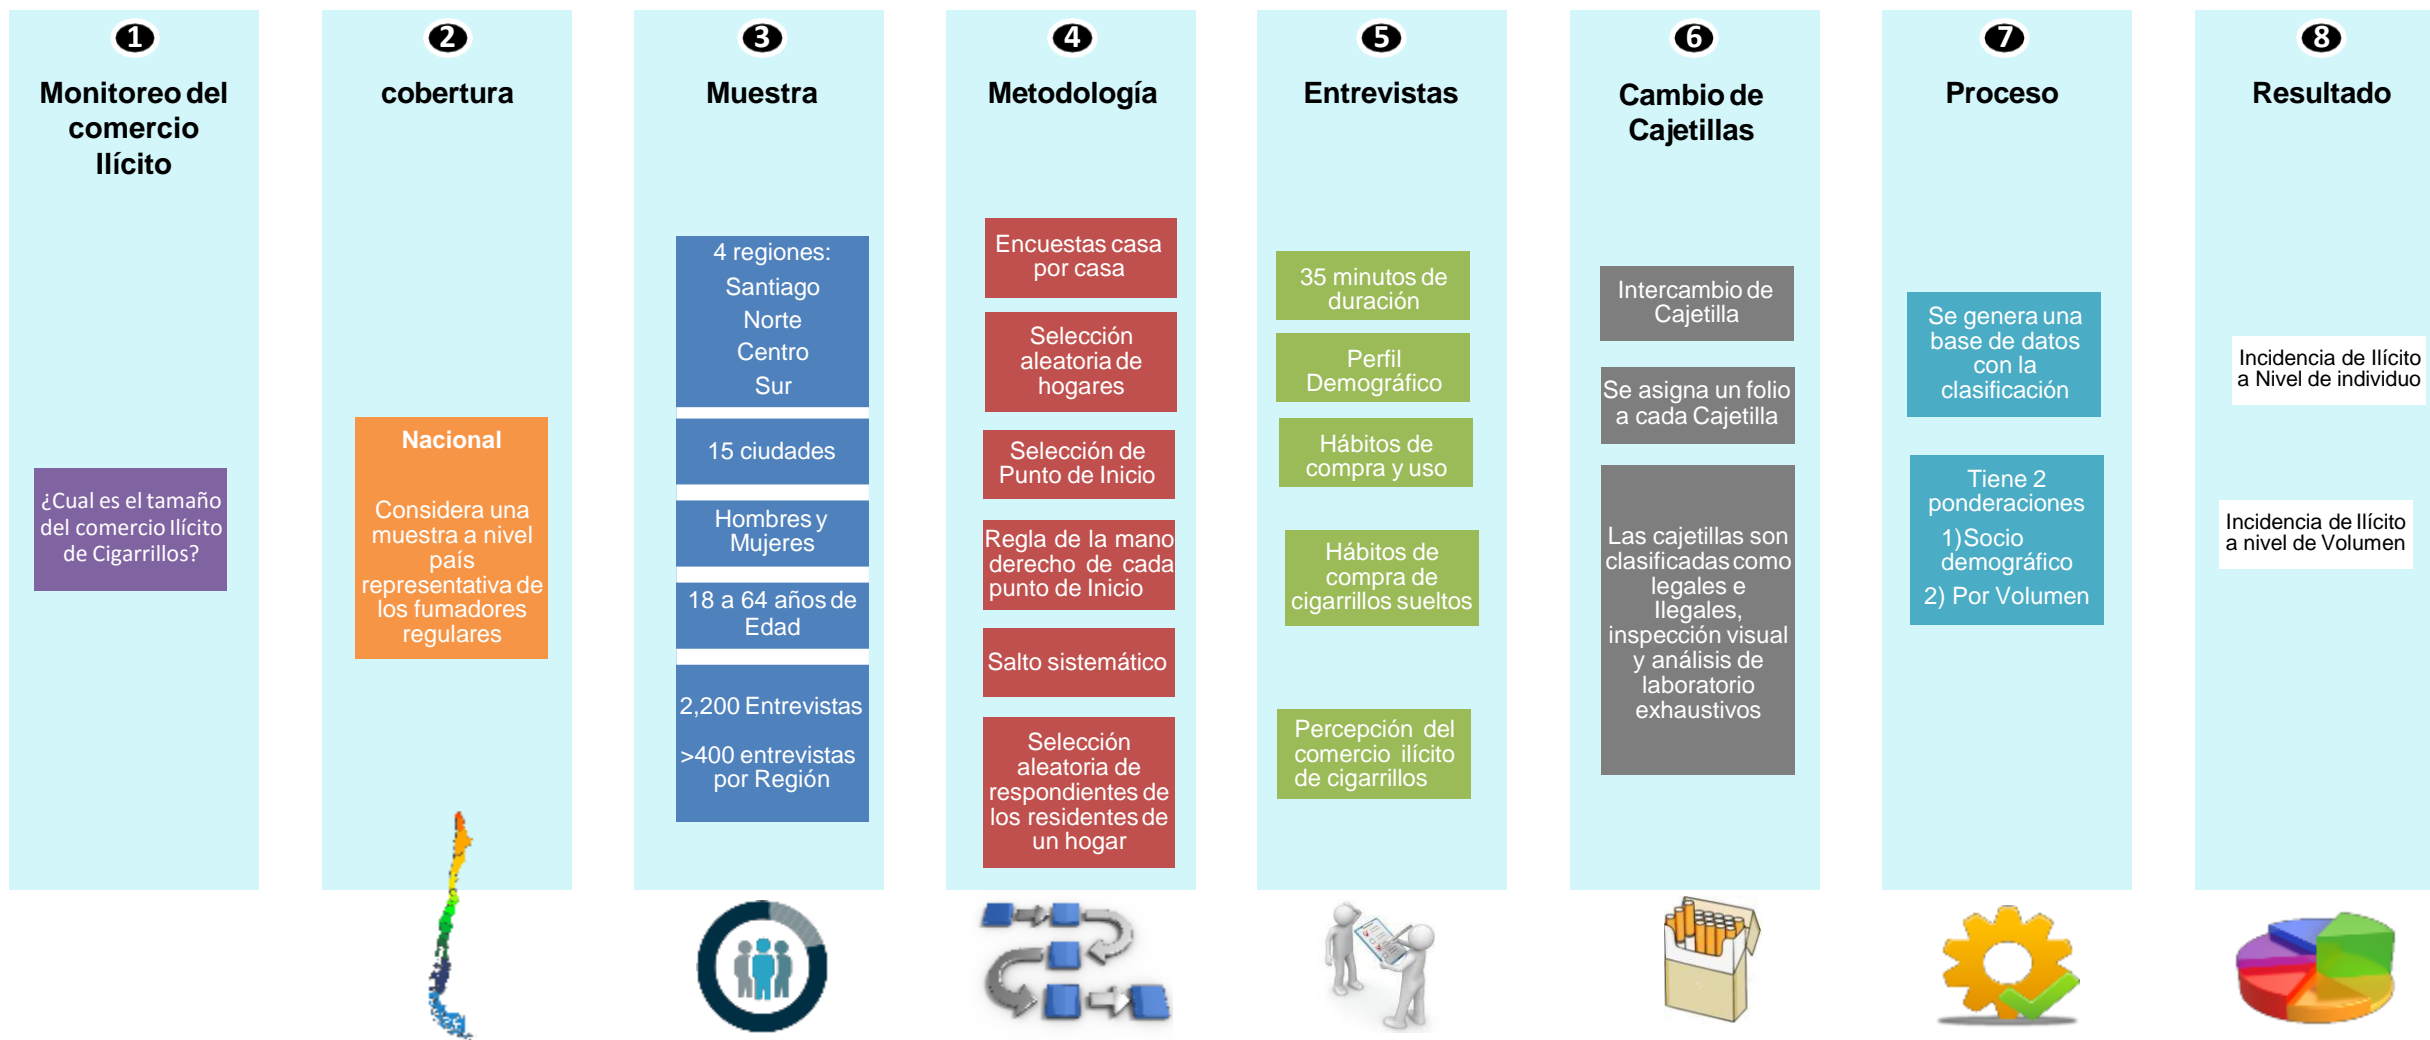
❶
Monitoreo del comercio Ilícito

¿Cual es el tamaño del comercio Ilícito de Cigarrillos?

❷
cobertura

Nacional

Considera una muestra a nivel país representativa de los fumadores regulares

❸
Muestra

4 regiones:
Santiago
Norte
Centro
Sur

15 ciudades

Hombres y Mujeres

18 a 64 años de Edad

2,200 Entrevistas

>400 entrevistas por Región

❹
Metodología

Encuestas casa por casa

Selección aleatoria de hogares

Selección de Punto de Inicio

Regla de la mano derecho de cada punto de Inicio

Salto sistemático

Selección aleatoria de respondientes de los residentes de un hogar

❺
Entrevistas

35 minutos de duración

Perfil Demográfico

Hábitos de compra y uso

Hábitos de compra de cigarrillos sueltos

Percepción del comercio ilícito de cigarrillos

❻
Cambio de Cajetillas

Intercambio de Cajetilla

Se asigna un folio a cada Cajetilla

Las cajetillas son clasificadas como legales e Ilegales, inspección visual y análisis de laboratorio exhaustivos

❼
Proceso

Se genera una base de datos con la clasificación

Tiene 2 ponderaciones
1)Socio demográfico
2) Por Volumen

❽
Resultado

Incidencia de Ilícito a Nivel de individuo

Incidencia de Ilícito a nivel de Volumen